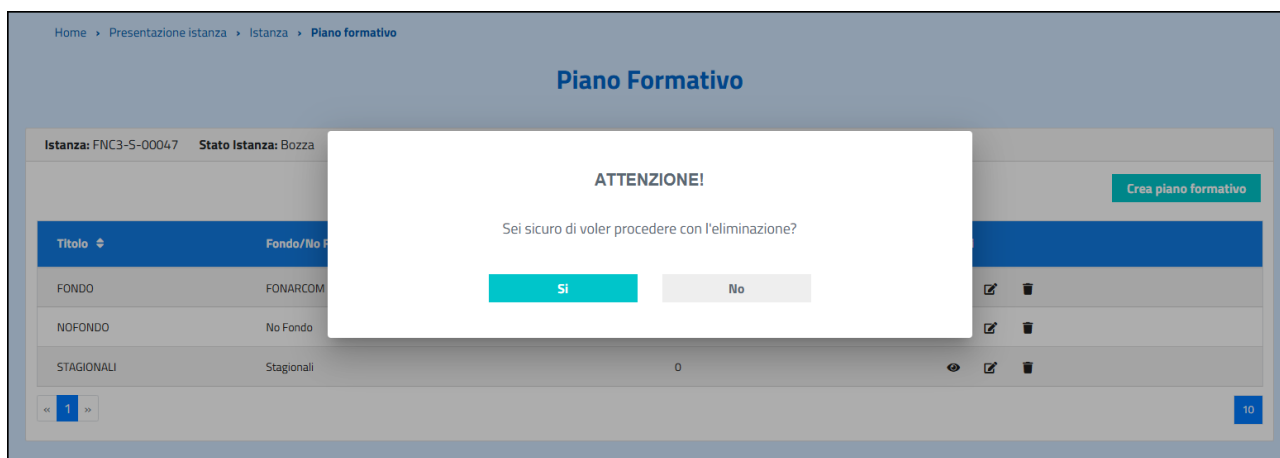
Home › Presentazione istanza › Istanza › Piano formativo

Piano Formativo

Istanza: FNC3-S-00047 Stato Istanza: Bozza

Crea piano formativo

| Titolo ⇕ | Fondo/No F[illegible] | | |
|---|---|---|---|
| FONDO | FONARCOM | | |
| NOFONDO | No Fondo | | |
| STAGIONALI | Stagionali | 0 | |

« 1 »

10

ATTENZIONE!

Sei sicuro di voler procedere con l'eliminazione?

Si

No